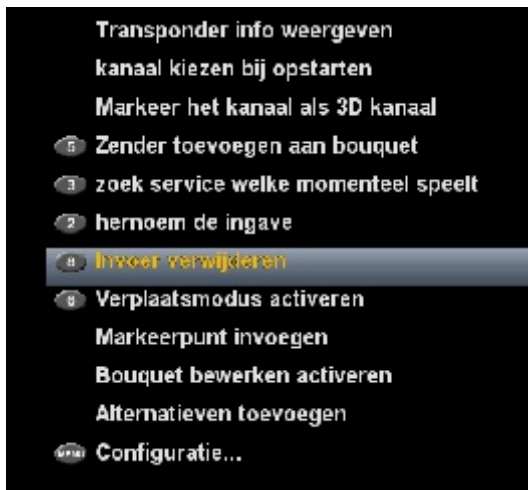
Transponder info weergeven
kanaal kiezen bij opstarten
Markeer het kanaal als 3D kanaal
5 Zender toevoegen aan bouquet
3 zoek service welke momenteel speelt
2 hernoem de ingave
8 Invoer verwijderen
6 Verplaatsmodus activeren
Markeerpunt invoegen
Bouquet bewerken activeren
Alternatieven toevoegen
MENU Configuratie...